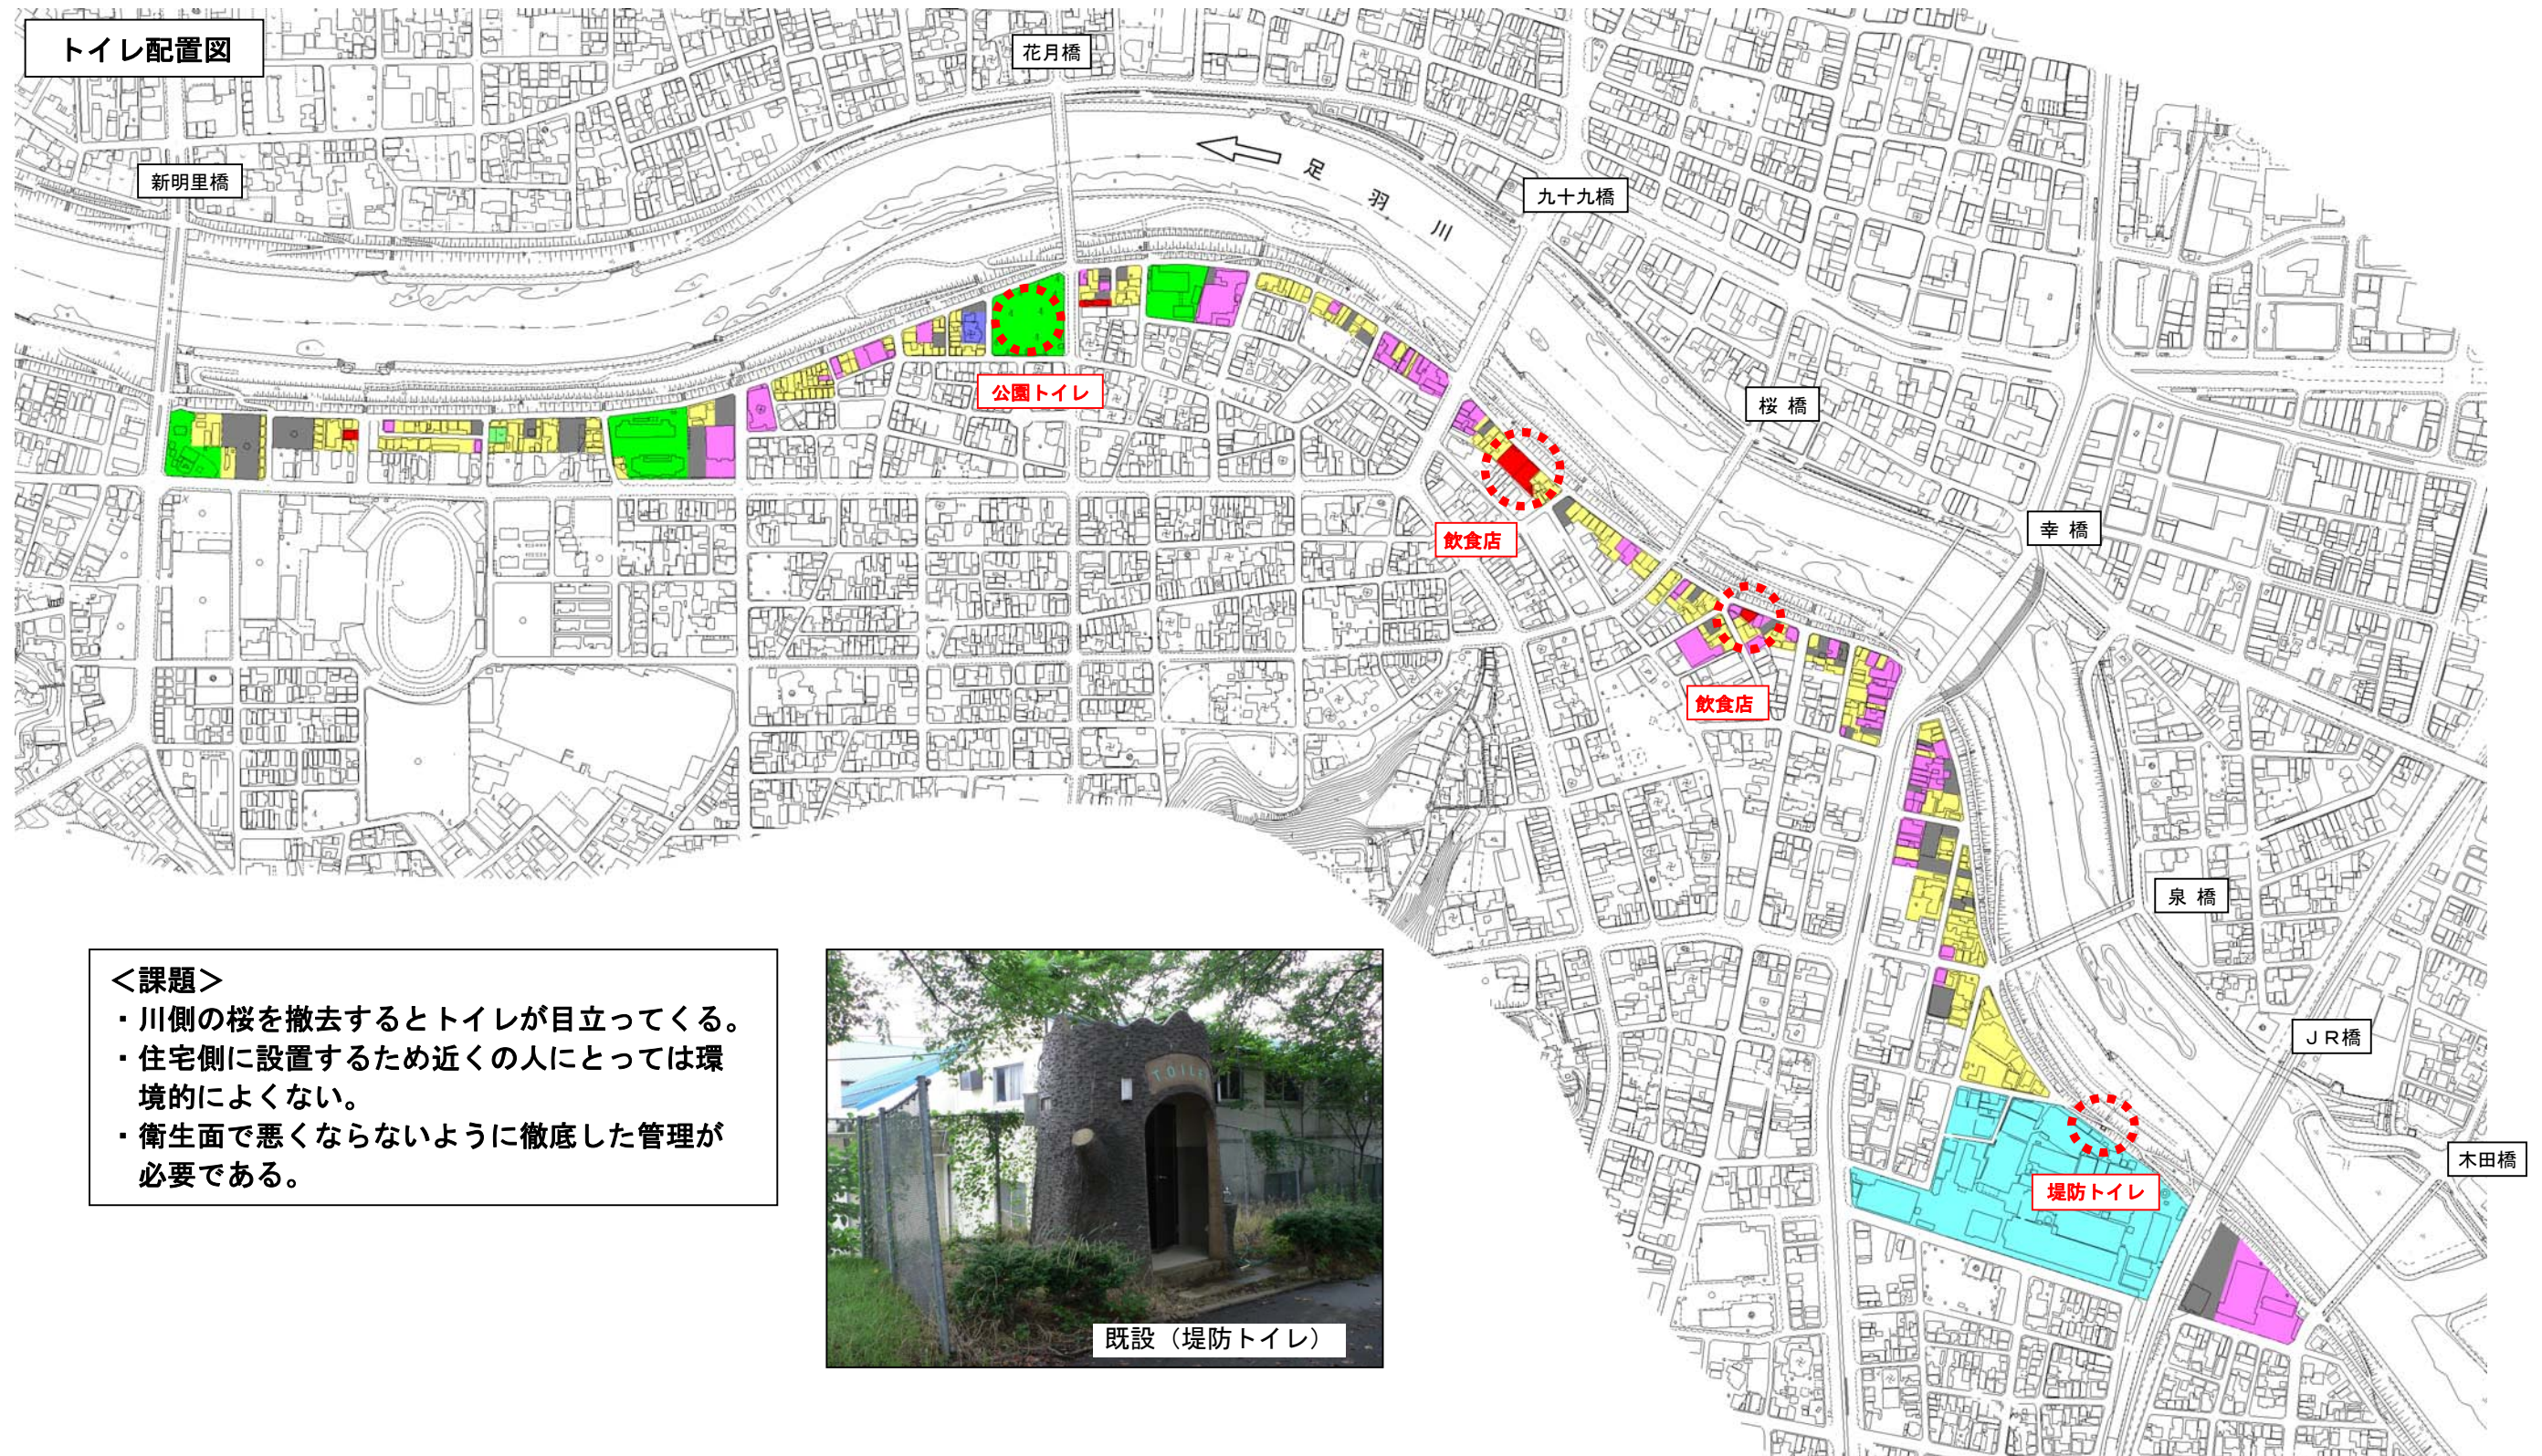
トイレ配置図

花月橋

新明里橋

足 羽 川

九十九橋

公園トイレ

桜 橋

飲食店

幸 橋

飲食店

泉 橋

ＪＲ橋

木田橋

堤防トイレ

＜課題＞
・川側の桜を撤去するとトイレが目立ってくる。
・住宅側に設置するため近くの人にとっては環境的によくない。
・衛生面で悪くならないように徹底した管理が必要である。

TOILET

既設（堤防トイレ）